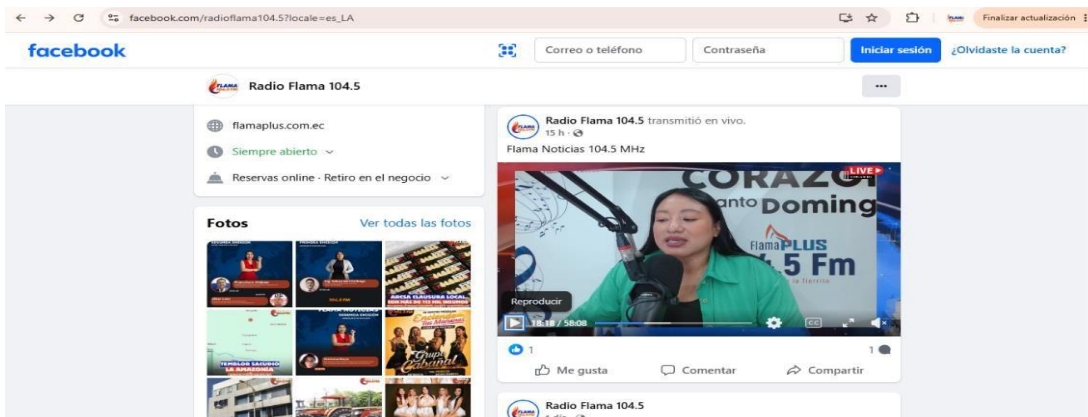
facebook.com/radioflama104.5?locale=es_LA

Finalizar actualización

facebook

Correo o teléfono

Contraseña

Iniciar sesión

¿Olvidaste la cuenta?

Radio Flama 104.5

flamaplus.com.ec

Siempre abierto

Reservas online · Retiro en el negocio

Fotos

Ver todas las fotos

TEMBLOR SACUDIÓ LA AMAZONÍA

ARCSA CLAUSURA LOCAL

Grupo Cabanal

Radio Flama 104.5 transmitió en vivo.

15 h ·

Flama Noticias 104.5 MHz

LIVE

CORAZ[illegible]

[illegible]anto Doming

FlamaPLUS

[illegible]5 Fm

Reproducir

18:18 / 58:08

1

1

Me gusta

Comentar

Compartir

Radio Flama 104.5